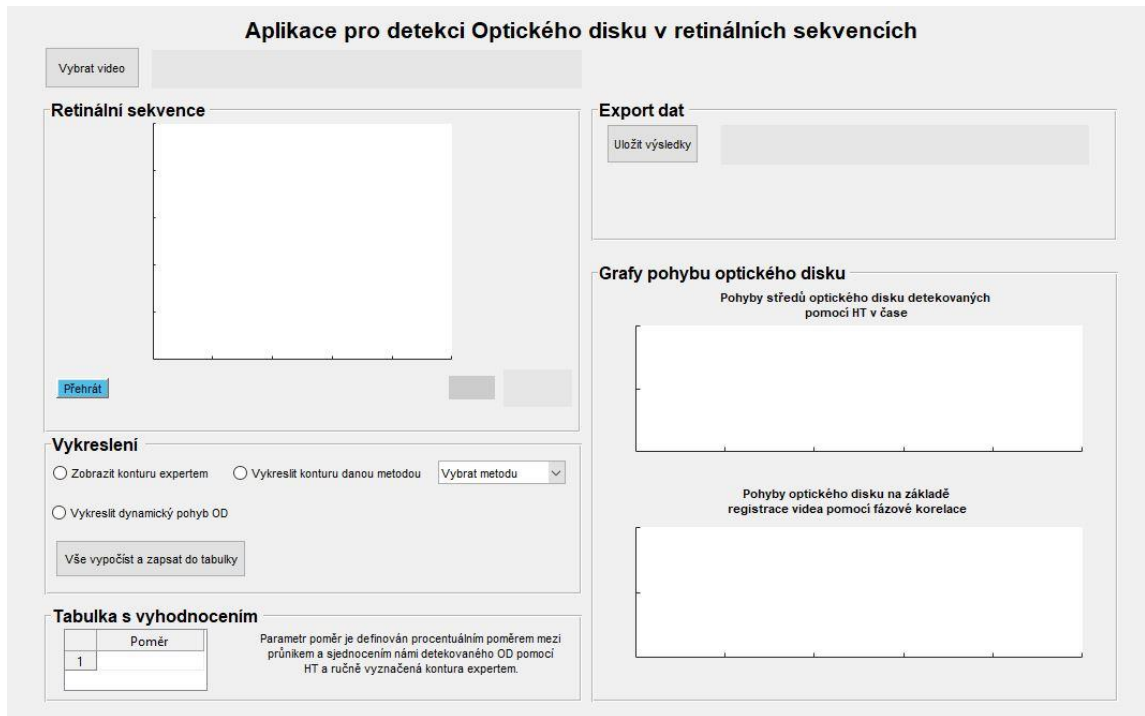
Aplikace pro detekci Optického disku v retinálních sekvencích

Vybrat video

Retinální sekvence

Přehrát

Export dat

Uložit výsledky

Grafy pohybu optického disku

Pohyby středů optického disku detekovaných pomocí HT v čase

Pohyby optického disku na základě registrace videa pomocí fázové korelace

Vykreslení

Zobrazit konturu expertem

Vykreslit konturu danou metodou

Vybrat metodu

Vykreslit dynamický pohyb OD

Vše vypočíst a zapsat do tabulky

Tabulka s vyhodnocením

| | Poměr |
|---|---|
| 1 | |

Parametr poměr je definován procentuálním poměrem mezi průnikem a sjednocením námi detekovaného OD pomocí HT a ručně vyznačená kontura expertem.